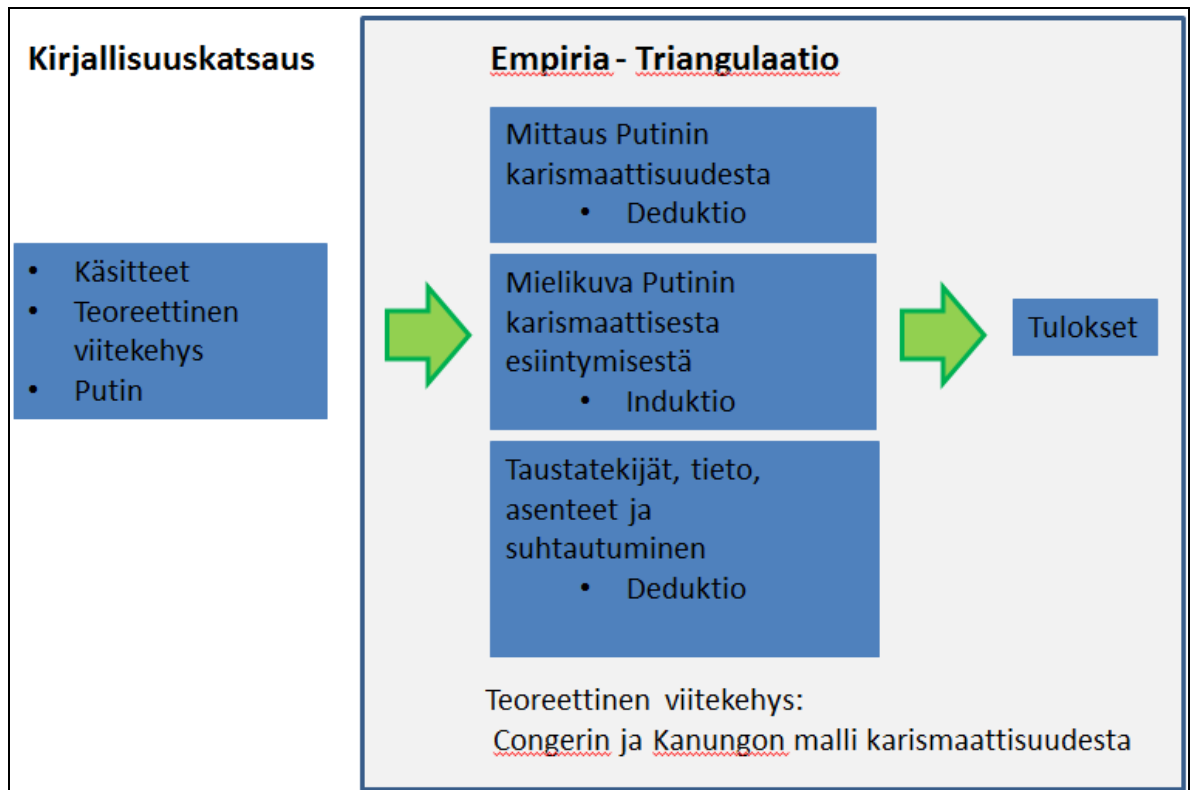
Kirjallisuuskatsaus

- Käsitteet
- Teoreettinen viitekehys
- Putin

Empiria - Triangulaatio

Mittaus Putinin karismaattisuudesta
- Deduktio

Mielikuva Putinin karismaattisesta esiintymisestä
- Induktio

Taustatekijät, tieto, asenteet ja suhtautuminen
- Deduktio

Tulokset

Teoreettinen viitekehys:
Congerin ja Kanungon malli karismaattisuudesta